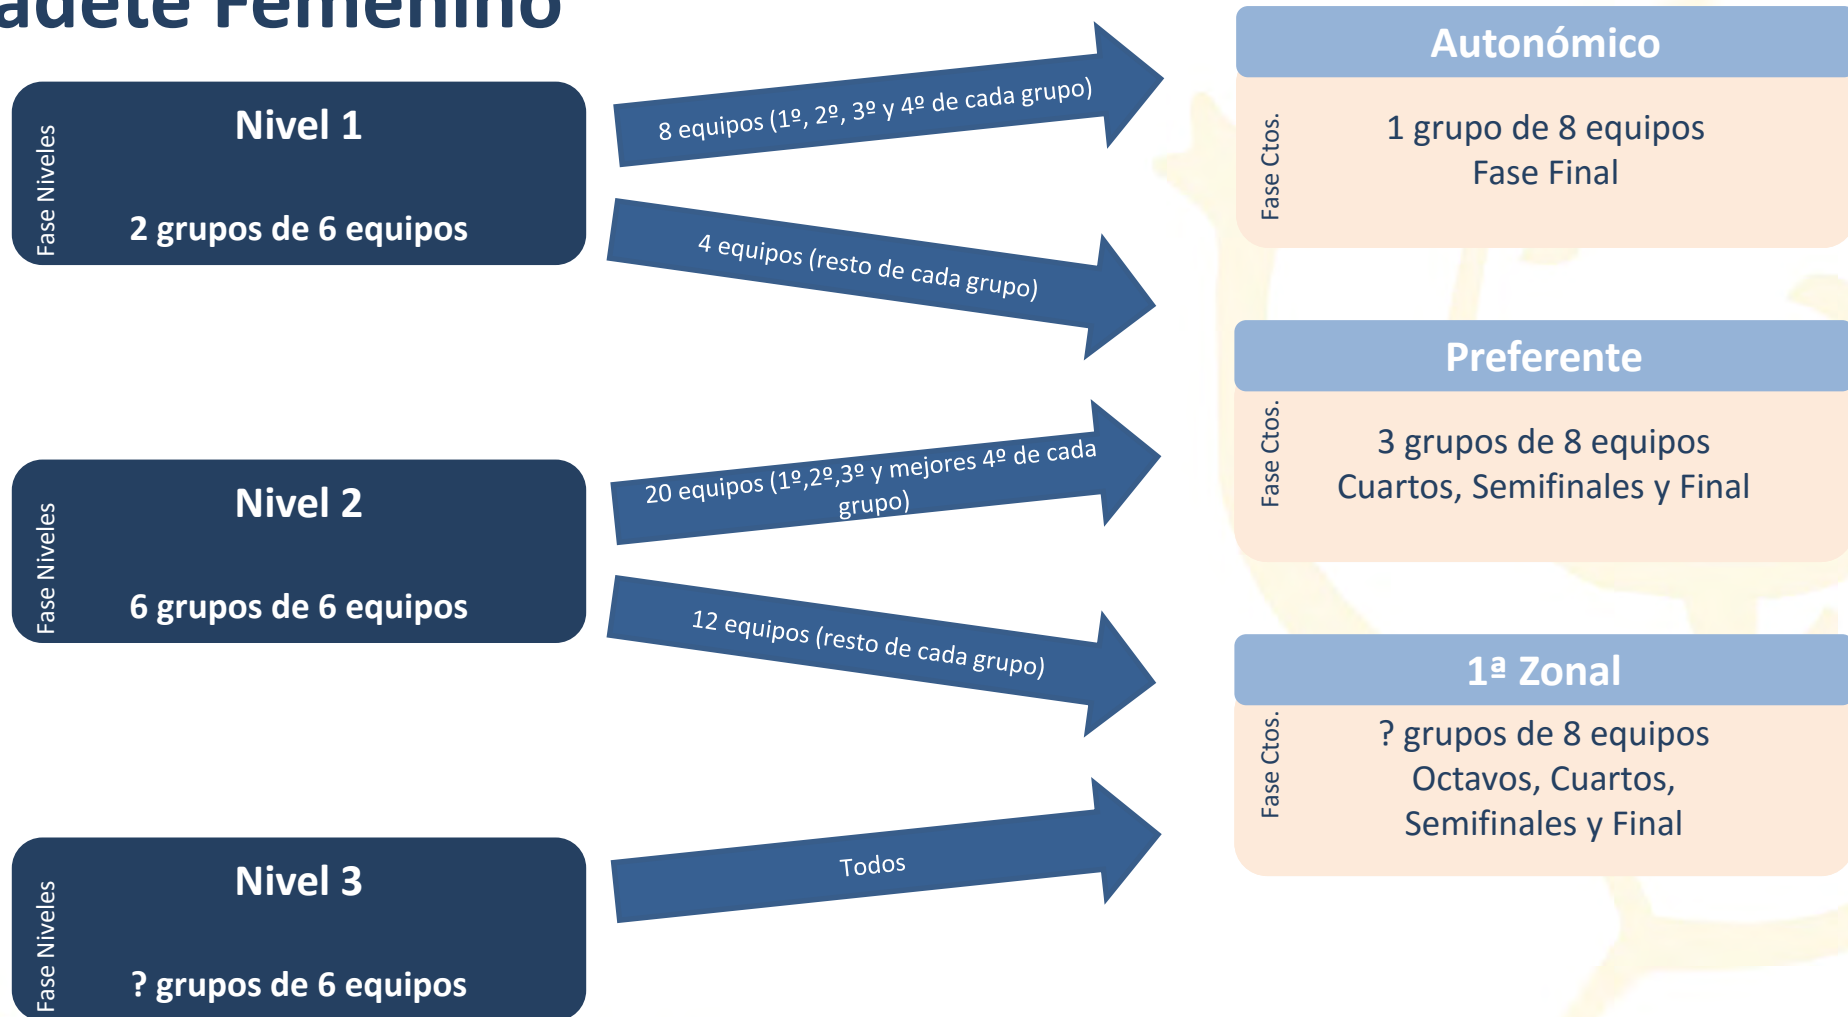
adete Femenino

Fase Niveles
Nivel 1
2 grupos de 6 equipos

Fase Niveles
Nivel 2
6 grupos de 6 equipos

Fase Niveles
Nivel 3
? grupos de 6 equipos

8 equipos (1º, 2º, 3º y 4º de cada grupo)

4 equipos (resto de cada grupo)

20 equipos (1º,2º,3º y mejores 4º de cada grupo)

12 equipos (resto de cada grupo)

Todos

Autonómico
Fase Ctos.
1 grupo de 8 equipos
Fase Final

Preferente
Fase Ctos.
3 grupos de 8 equipos
Cuartos, Semifinales y Final

1ª Zonal
Fase Ctos.
? grupos de 8 equipos
Octavos, Cuartos,
Semifinales y Final